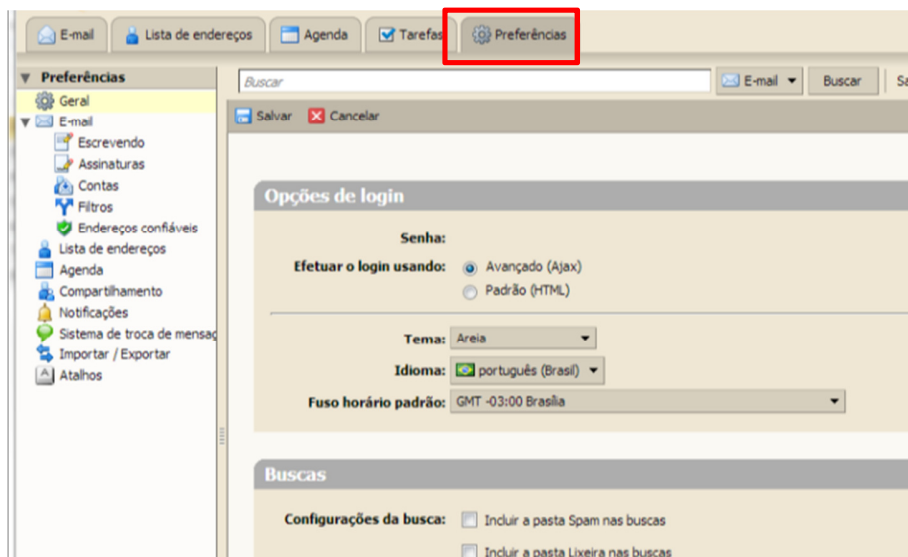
E-mail | Lista de endereços | Agenda | Tarefas | Preferências

Preferências
Geral
E-mail
Escrevendo
Assinaturas
Contas
Filtros
Endereços confiáveis
Lista de endereços
Agenda
Compartilhamento
Notificações
Sistema de troca de mensag
Importar / Exportar
Atalhos

Buscar
E-mail
Buscar
Sa

Salvar
Cancelar

Opções de login

Senha:
Efetuar o login usando: Avançado (Ajax)
Padrão (HTML)

Tema: Areia
Idioma: português (Brasil)
Fuso horário padrão: GMT -03:00 Brasília

Buscas

Configurações da busca: Incluir a pasta Spam nas buscas
Incluir a pasta Lixeira nas buscas